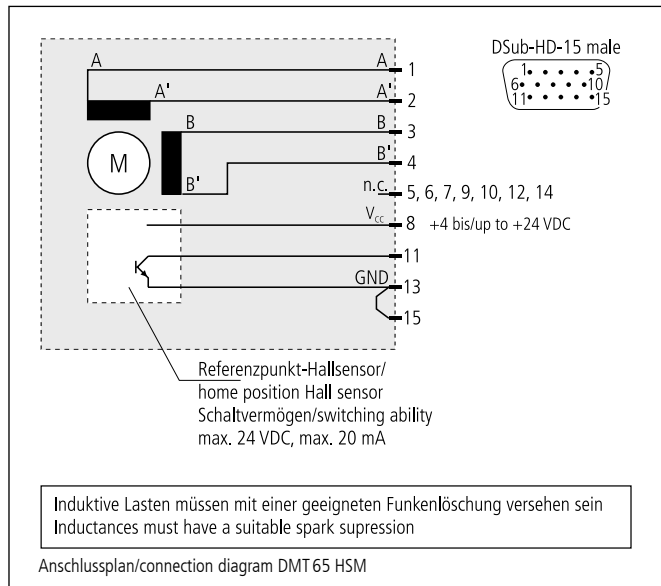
DSub-HD-15 male

1 5
6 10
11 15

A
A'
B
B'
M

A 1
A' 2
B 3
B' 4
n.c. 5, 6, 7, 9, 10, 12, 14
$V_{cc}$ 8 +4 bis/up to +24 VDC
11
GND 13
15

Referenzpunkt-Hallsensor/
home position Hall sensor
Schaltvermögen/switching ability
max. 24 VDC, max. 20 mA

Induktive Lasten müssen mit einer geeigneten Funkenlöschung versehen sein
Inductances must have a suitable spark supression

Anschlussplan/connection diagram DMT 65 HSM